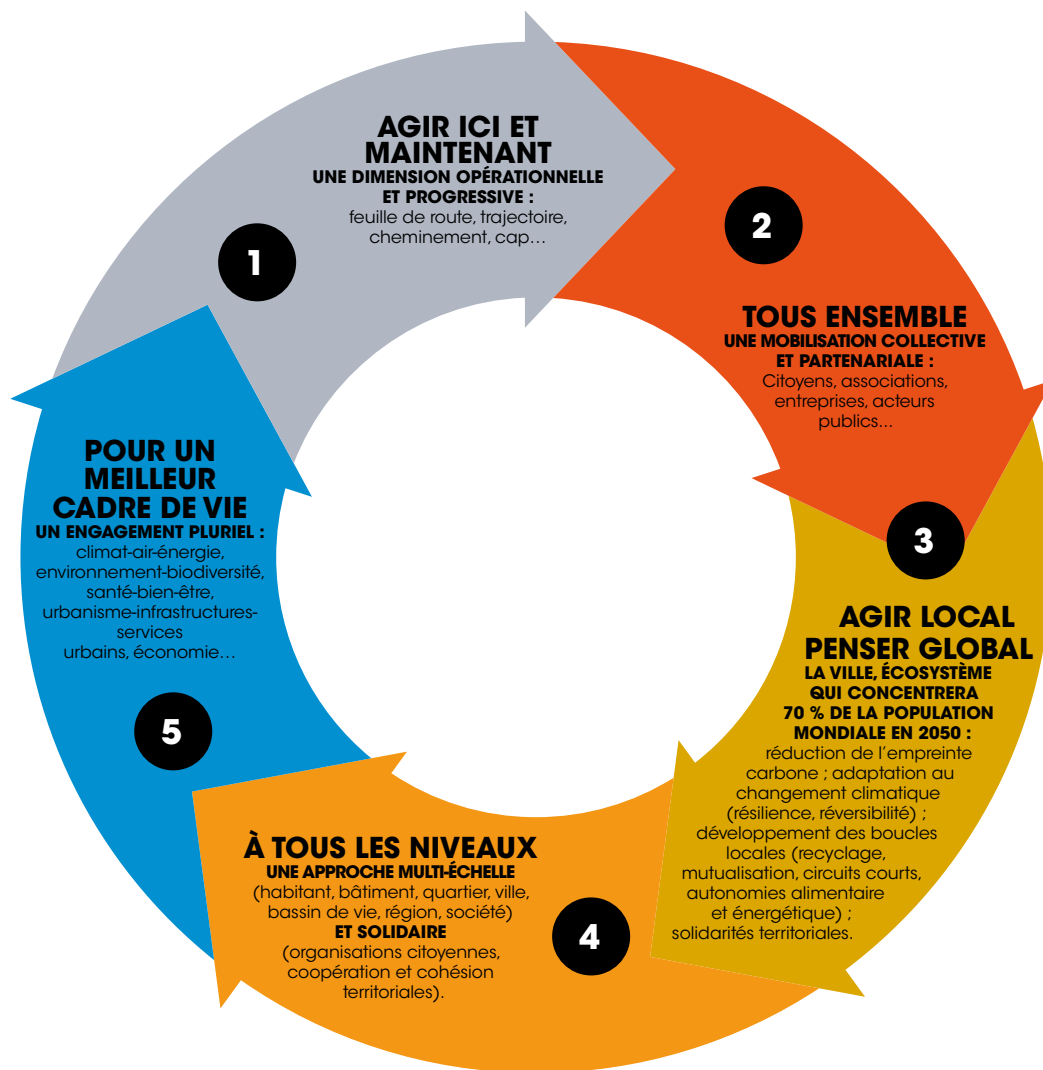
1

AGIR ICI ET MAINTENANT
UNE DIMENSION OPÉRATIONNELLE ET PROGRESSIVE :
feuille de route, trajectoire, cheminement, cap…

2

TOUS ENSEMBLE
UNE MOBILISATION COLLECTIVE ET PARTENARIALE :
Citoyens, associations, entreprises, acteurs publics...

3

AGIR LOCAL PENSER GLOBAL
LA VILLE, ÉCOSYSTÈME QUI CONCENTRERA 70 % DE LA POPULATION MONDIALE EN 2050 :
réduction de l'empreinte carbone ; adaptation au changement climatique (résilience, réversibilité) ; développement des boucles locales (recyclage, mutualisation, circuits courts, autonomies alimentaire et énergétique) ; solidarités territoriales.

4

À TOUS LES NIVEAUX
UNE APPROCHE MULTI-ÉCHELLE
(habitant, bâtiment, quartier, ville, bassin de vie, région, société)
ET SOLIDAIRE
(organisations citoyennes, coopération et cohésion territoriales).

5

POUR UN MEILLEUR CADRE DE VIE
UN ENGAGEMENT PLURIEL :
climat-air-énergie, environnement-biodiversité, santé-bien-être, urbanisme-infrastructures-services urbains, économie…